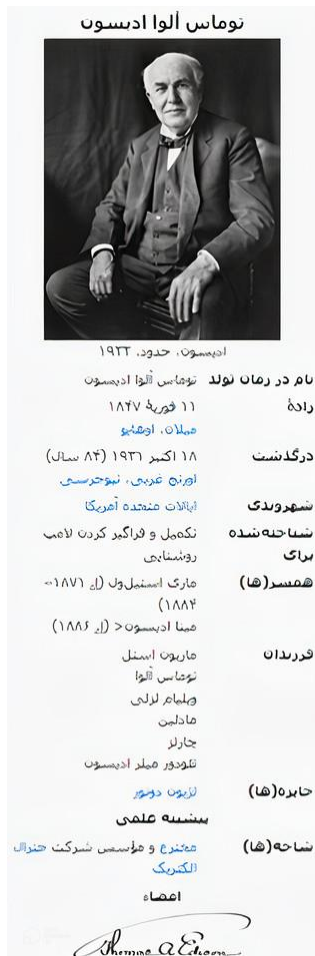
توماس آلوا ادیسون

ادیسون، حدود، ۱۹۲۲

| | |
|---|---|
| نام در زمان تولد | توماس آلوا ادیسون |
| زادهٔ | ۱۱ فوریهٔ ۱۸۴۷<br>میلان، اوهایو |
| درگذشت | ۱۸ اکتبر ۱۹۳۱ (۸۴ سال)<br>اورنج غربی، نیوجرسی |
| شهروندی | ایالات متحده آمریکا |
| شناخته‌شده برای | تکمیل و فراگیر کردن لامپ روشنایی |
| همسر(ها) | ماری استیلول (ازد. ۱۸۷۱–۱۸۸۴)<br>مینا ادیسون (ازد. ۱۸۸۶) |
| فرزندان | ماریون استیل<br>توماس آلوا<br>ویلیام لزلی<br>مادلین<br>چارلز<br>تئودور میلر ادیسون |
| جایزه(ها) | لژیون دونور |

پیشینه علمی

| | |
|---|---|
| شاخه(ها) | مخترع و مؤسس شرکت جنرال الکتریک |

امضاء

Thomas A. Edison